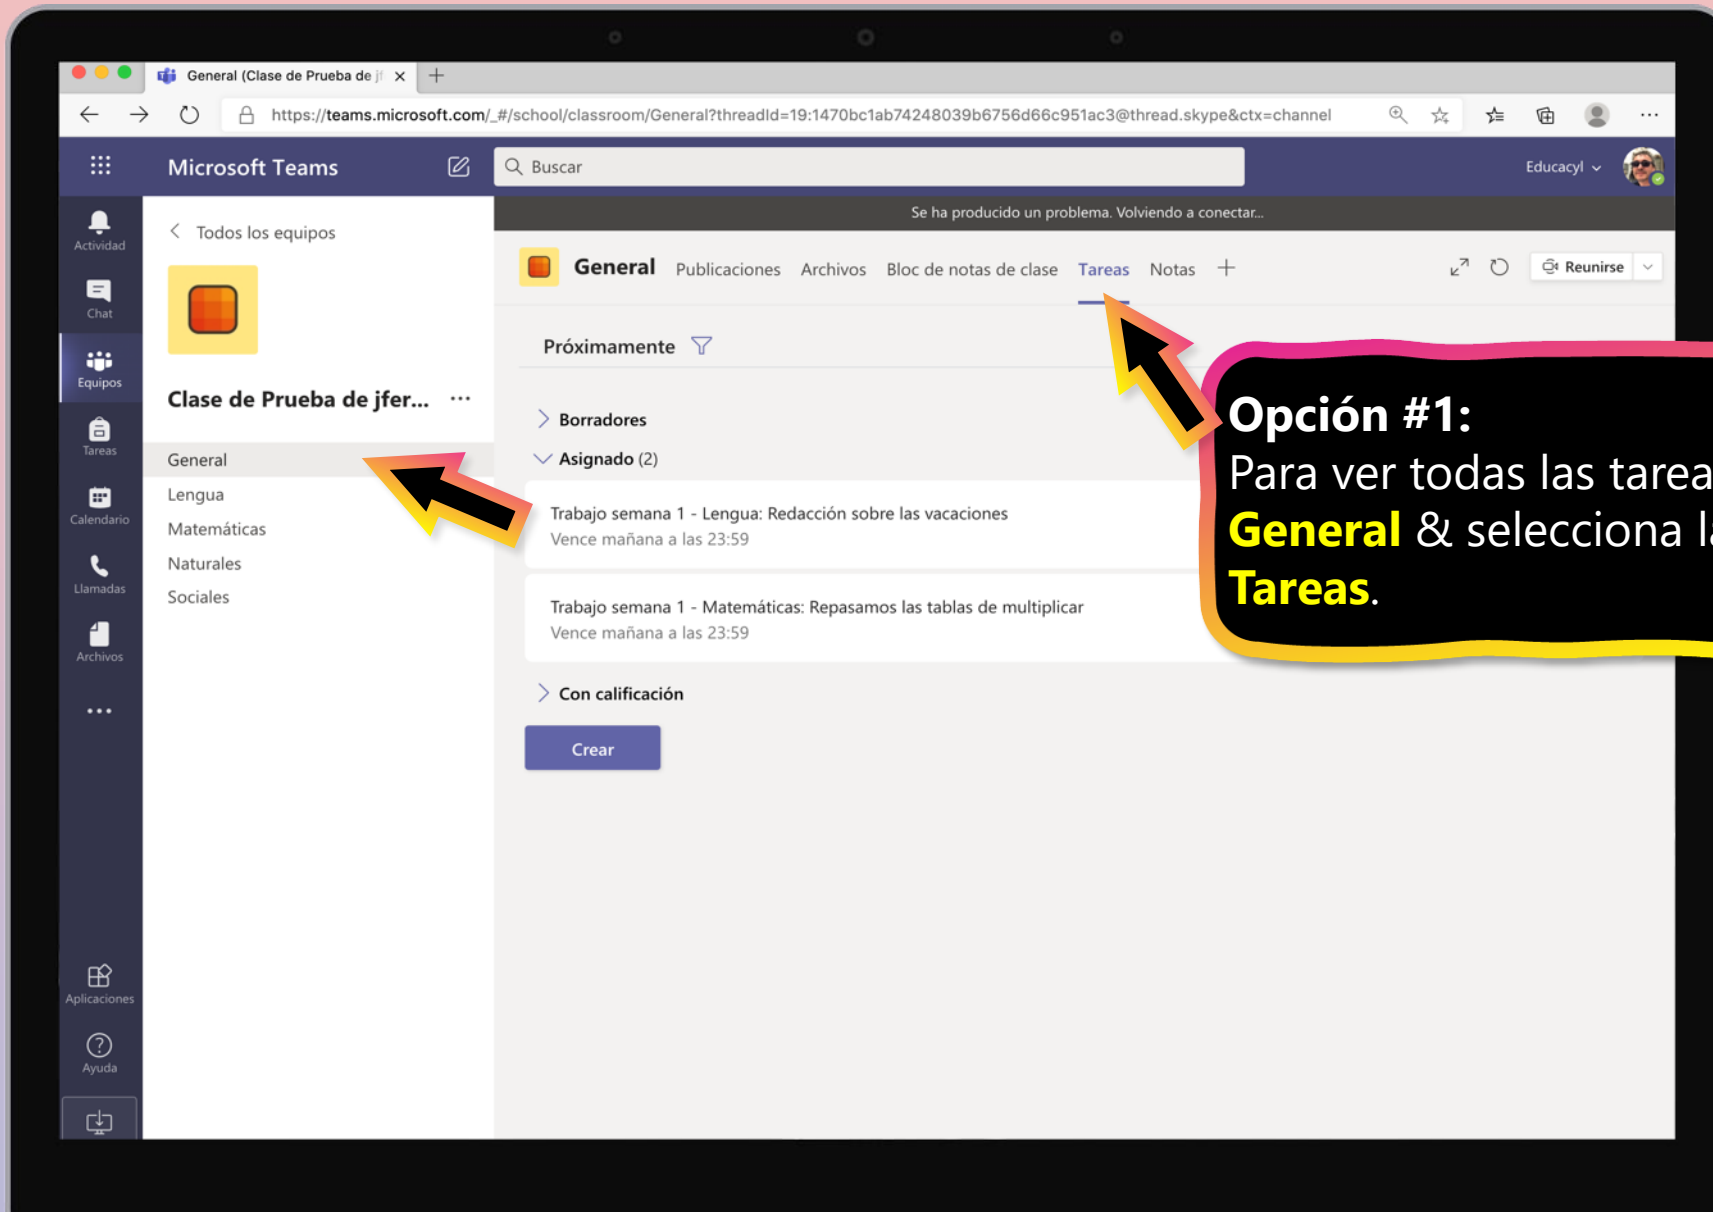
General (Clase de Prueba de jf ×

https://teams.microsoft.com/_#/school/classroom/General?threadId=19:1470bc1ab74248039b6756d66c951ac3@thread.skype&ctx=channel

Microsoft Teams

Buscar

Educacyl

Actividad

Chat

Equipos

Tareas

Calendario

Llamadas

Archivos

...

Aplicaciones

Ayuda

< Todos los equipos

Clase de Prueba de jfer... ···

General

Lengua

Matemáticas

Naturales

Sociales

Se ha producido un problema. Volviendo a conectar...

General Publicaciones Archivos Bloc de notas de clase Tareas Notas +

Reunirse

Próximamente

Borradores

Asignado (2)

Trabajo semana 1 - Lengua: Redacción sobre las vacaciones
Vence mañana a las 23:59

Trabajo semana 1 - Matemáticas: Repasamos las tablas de multiplicar
Vence mañana a las 23:59

Con calificación

Crear

Opción #1:
Para ver todas las tarea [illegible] General & selecciona l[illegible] Tareas.